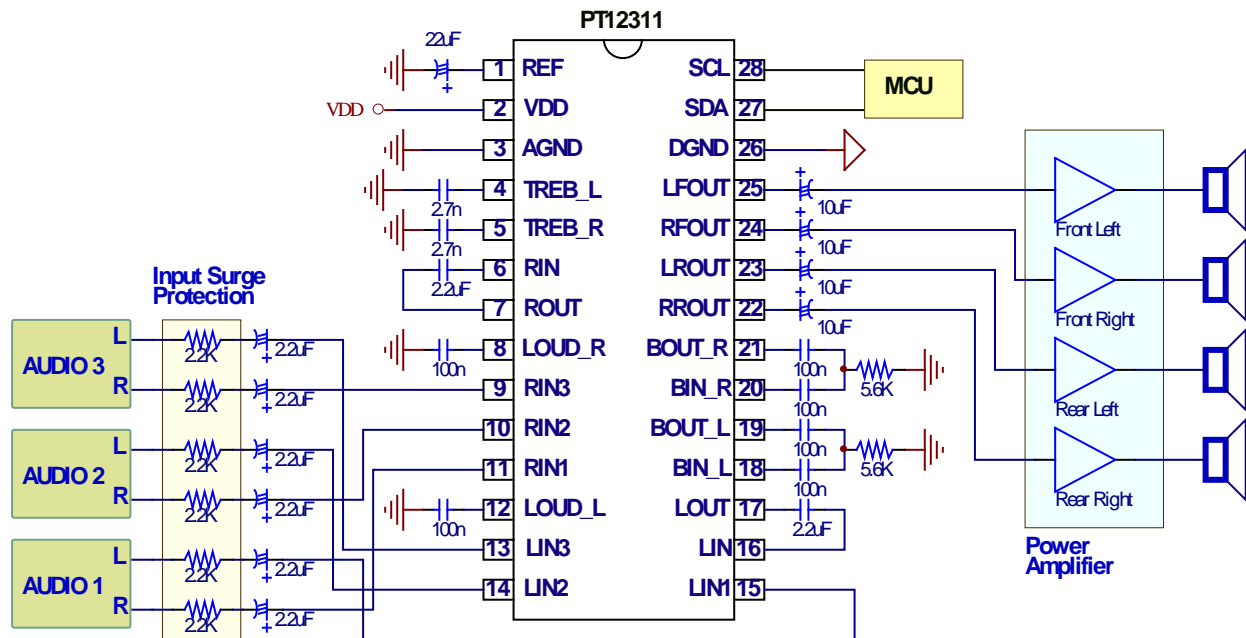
PT12311

22uF
+
1 REF
VDD 2 VDD
3 AGND
4 TREB_L
2.7n
5 TREB_R
2.7n
6 RIN
2.2uF
7 ROUT
8 LOUD_R
100n
9 RIN3
10 RIN2
11 RIN1
12 LOUD_L
100n
13 LIN3
14 LIN2

SCL 28
SDA 27
DGND 26
LFOUT 25
RFOUT 24
LROUT 23
RROUT 22
BOUT_R 21
BIN_R 20
BOUT_L 19
BIN_L 18
LOUT 17
LIN 16
LIN1 15

MCU

10uF
10uF
10uF
10uF
100n
100n
5.6K
100n
100n
5.6K
2.2uF

Front Left
Front Right
Rear Left
Rear Right

Power Amplifier

Input Surge Protection

AUDIO 3
L
R
2.2K
2.2K
2.2uF
2.2uF

AUDIO 2
L
R
2.2K
2.2K
2.2uF
2.2uF

AUDIO 1
L
R
2.2K
2.2K
2.2uF
2.2uF